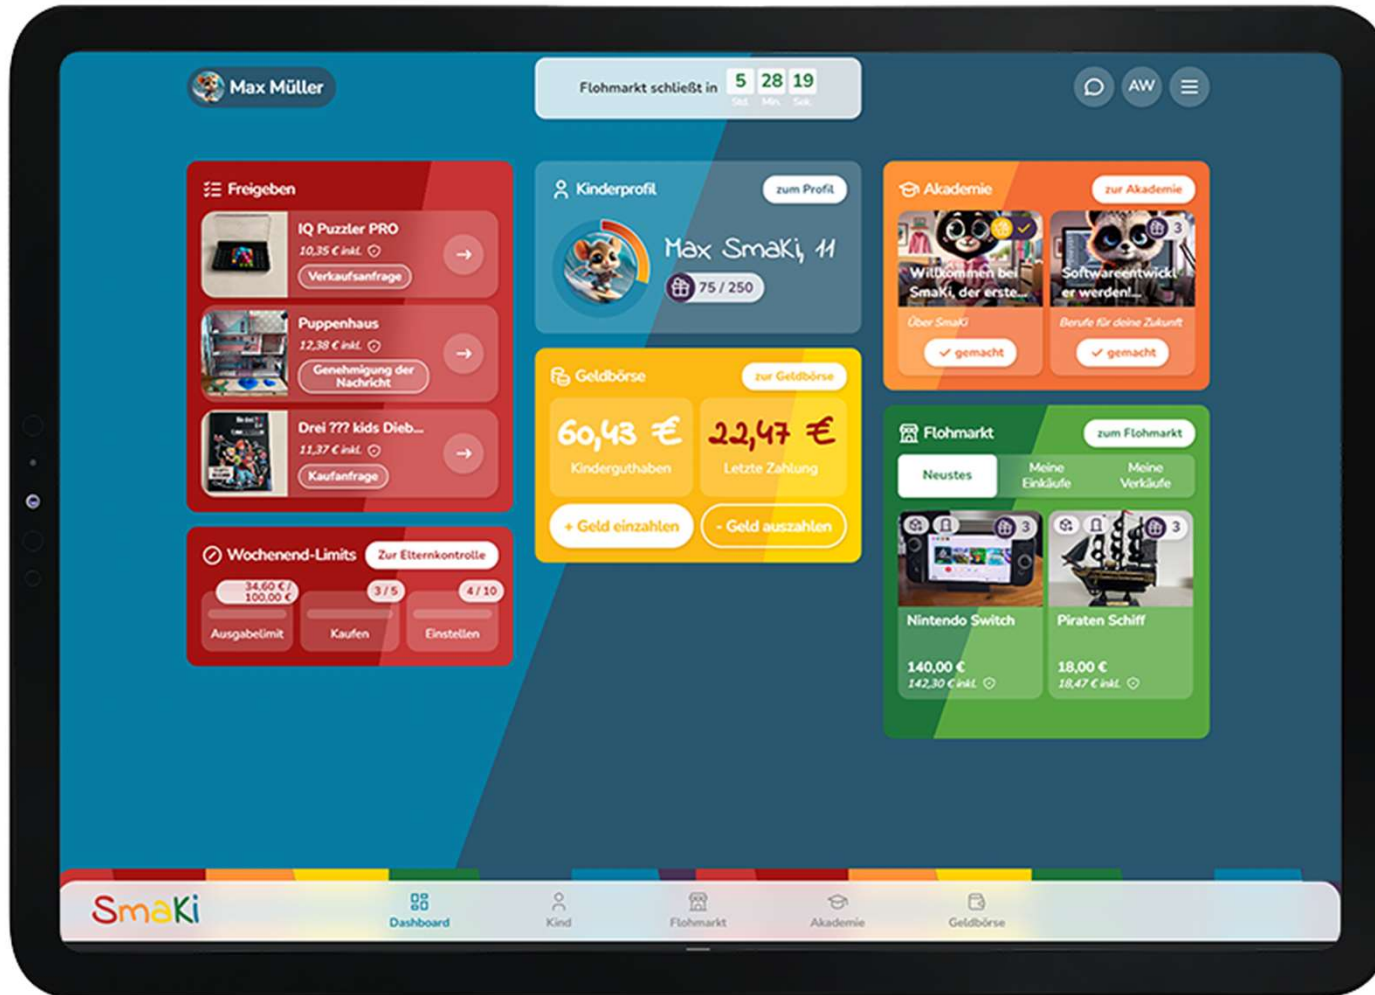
Max Müller

Flohmarkt schließt in 5 Std. 28 Min. 19 Sek.

AW

Freigeben

IQ Puzzler PRO
10,35 € inkl.
Verkaufsanfrage

Puppenhaus
12,38 € inkl.
Genehmigung der Nachricht

Drei ??? kids Dieb...
11,37 € inkl.
Kaufanfrage

Wochenend-Limits
Zur Elternkontrolle

34,60 € / 100,00 €
Ausgabelimit
3 / 5
Kaufen
4 / 10
Einstellen

Kinderprofil
zum Profil
Max Smaki, 11
75 / 250

Geldbörse
zur Geldbörse
60,43 €
Kinderguthaben
22,47 €
Letzte Zahlung
+ Geld einzahlen
- Geld auszahlen

Akademie
zur Akademie
Willkommen bei SmaKi, der erste...
Über SmaKi
✓ gemacht
3
Softwareentwickler werden!...
Berufe für deine Zukunft
✓ gemacht

Flohmarkt
zum Flohmarkt
Neustes
Meine Einkäufe
Meine Verkäufe
3
Nintendo Switch
140,00 €
142,30 € inkl.
3
Piraten Schiff
18,00 €
18,47 € inkl.

SmaKi
Dashboard
Kind
Flohmarkt
Akademie
Geldbörse